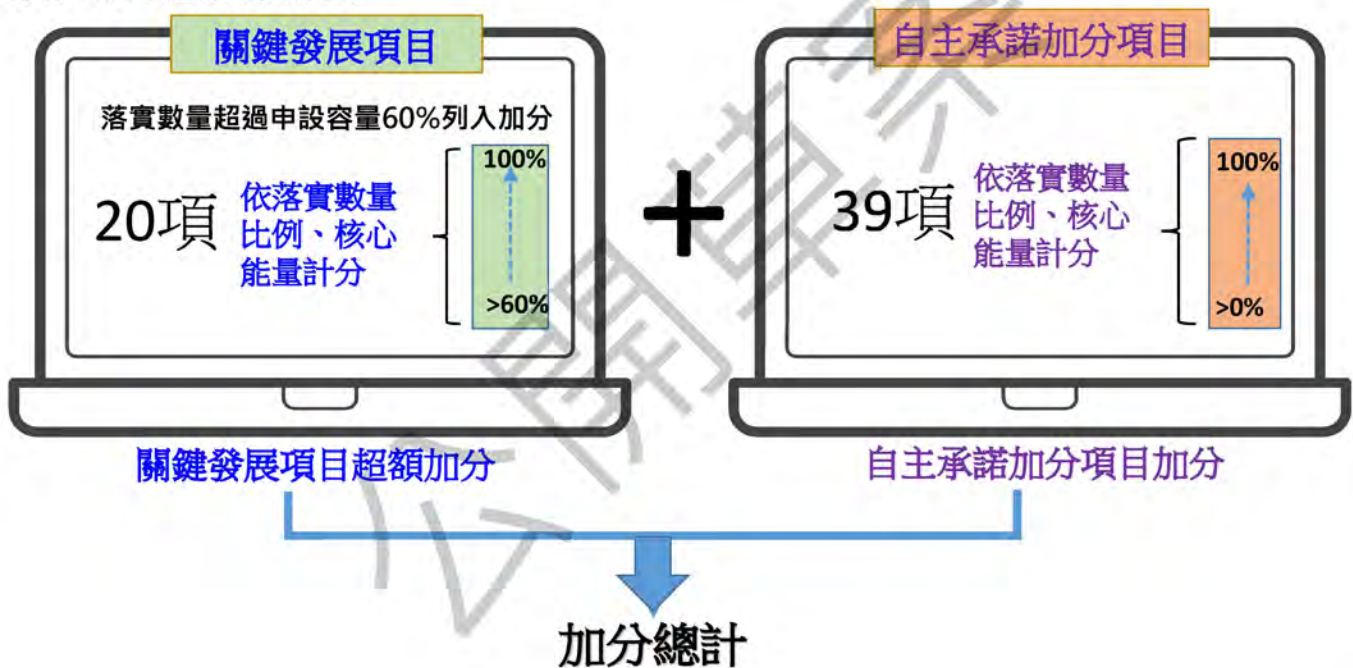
關鍵發展項目

落實數量超過申設容量60%列入加分

20項

依落實數量比例、核心能量計分

100%

>60%

+

自主承諾加分項目

39項

依落實數量比例、核心能量計分

100%

>0%

關鍵發展項目超額加分

自主承諾加分項目加分

加分總計

公開草案